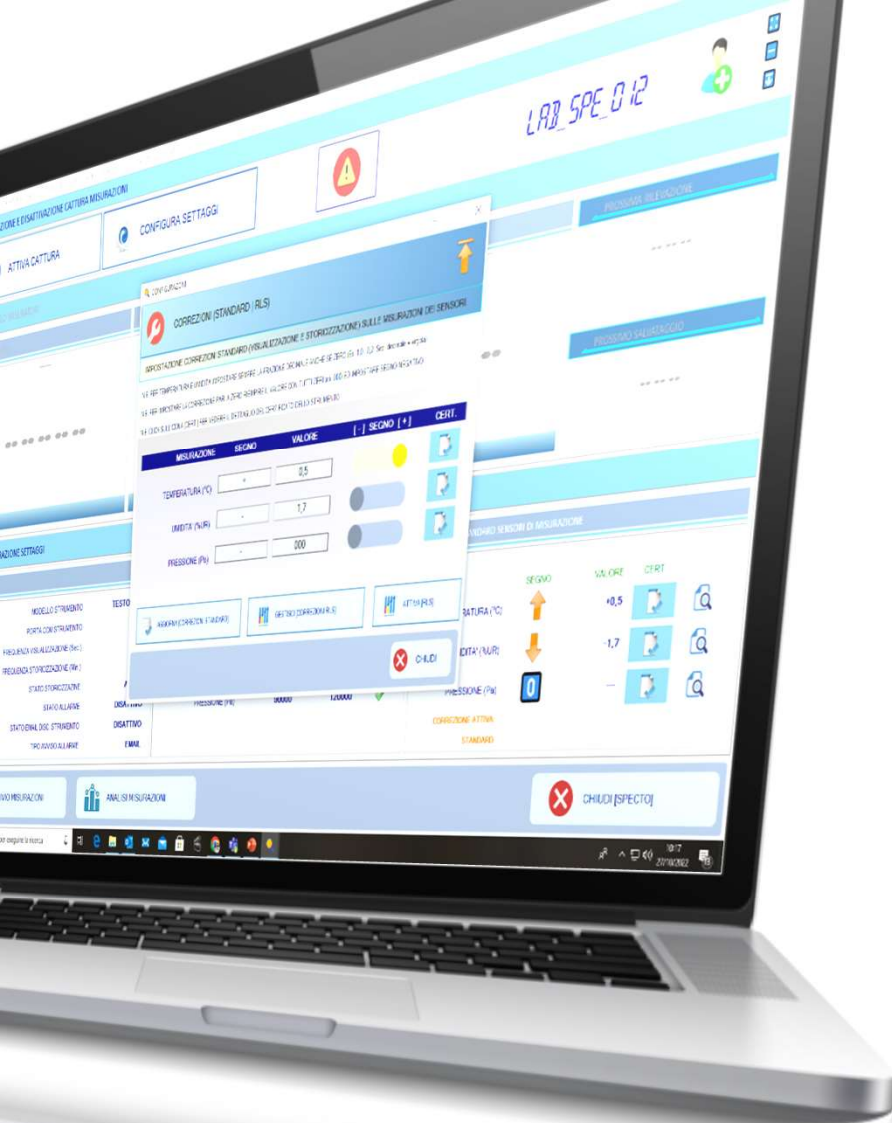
LAB_SPE_012

ZIONE E DISATTIVAZIONE CATTURA MISURAZIONI

ATTIVA CATTURA

CONFIGURA SETTAGGI

PROSSIMA RILEVAZIONE

PROSSIMO SALVATAGGIO

CONFIGURAZIONI

CORREZIONI (STANDARD / RLS) SULLE MISURAZIONI DEI SENSORI

IMPOSTAZIONE CORREZIONI STANDARD (VISUALIZZAZIONE E STORICIZZAZIONE) SULLE MISURAZIONI DEI SENSORI

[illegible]

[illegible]

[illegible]

| MISURAZIONE | SEGNO | VALORE | [ - ] SEGNO [ + ] | CERT. |
|---|---|---|---|---|
| TEMPERATURA (°C) | + | 0,5 | | |
| UMIDITA' (%UR) | - | 1,7 | | |
| PRESSIONE (Pa) | - | 000 | | |

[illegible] CORREZIONI STANDARD

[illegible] CORREZIONI RLS

ATTIVA RLS

CHIUDI

ZIONE SETTAGGI

MODELLO STRUMENTO TESTO

PORTA COM STRUMENTO

FREQUENZA VISUALIZZAZIONE (Sec.)

FREQUENZA STORICIZZAZIONE (Min.)

STATO STORICIZZAZIONE

STATO ALLARME DISATTIVO

STATO EMAIL DISC. STRUMENTO DISATTIVO

TIPO AVVISO ALLARME EMAIL

PRESSIONE (Pa) 90000 120000

STANDARD SENSORI DI MISURAZIONE

SEGNO VALORE CERT.

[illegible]RATURA (°C) +0,5

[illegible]DITA' (%UR) -1,7

PRESSIONE (Pa) ---

CORREZIONE ATTIVA

STANDARD

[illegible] MISURAZIONI

ANALISI MISURAZIONI

CHIUDI [SPECTO]

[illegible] eseguire la ricerca

10:17
27/10/2022